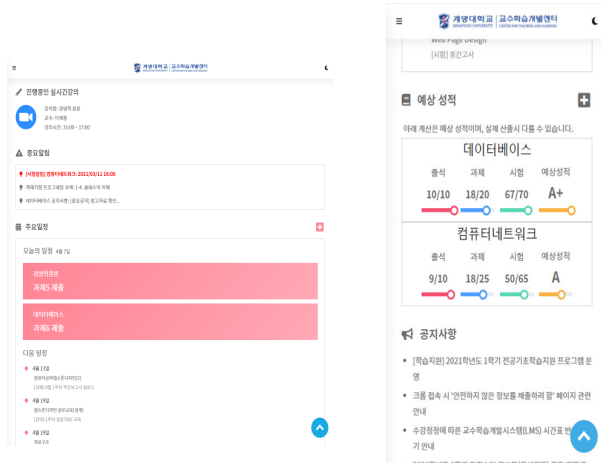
계명대학교 | 교수학습개발센터

진행중인 실시간강의

강의명 : 경영학 원론
교수 : 이재윤
강의시간 : 15:00 - 17:00

중요알림

[시험정정] 컴퓨터네트워크 : 2021/03/11 10:00
객체지향 프로그래밍 과제 1, 4, 클래스의 이해
데이터베이스 공지사항 [중요공지] 중간고사 확인...

주요일정

오늘의 일정 4월 7일

경영학원론
과제5 제출

데이터베이스
과제6 제출

다음 일정

4월 17일
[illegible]

4월 19일
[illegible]

4월 19일
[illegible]

계명대학교 | 교수학습개발센터

Web Page Design
[시험] 중간고사

예상 성적

아래 계산은 예상 성적이며, 실제 산출시 다를 수 있습니다.

데이터베이스

| 출석 | 과제 | 시험 | 예상성적 |
|---|---|---|---|
| 10/10 | 18/20 | 67/70 | A+ |

컴퓨터네트워크

| 출석 | 과제 | 시험 | 예상성적 |
|---|---|---|---|
| 9/10 | 18/25 | 50/65 | A |

공지사항

[학습지원] 2021학년도 1학기 전공기초학습지원 프로그램 운영

크롬 접속 시 "안전하지 않은 정보를 제출하려 함" 페이지 관련 안내

수강정정에 따른 교수학습개발시스템(LMS) 시간표 반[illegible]기 안내